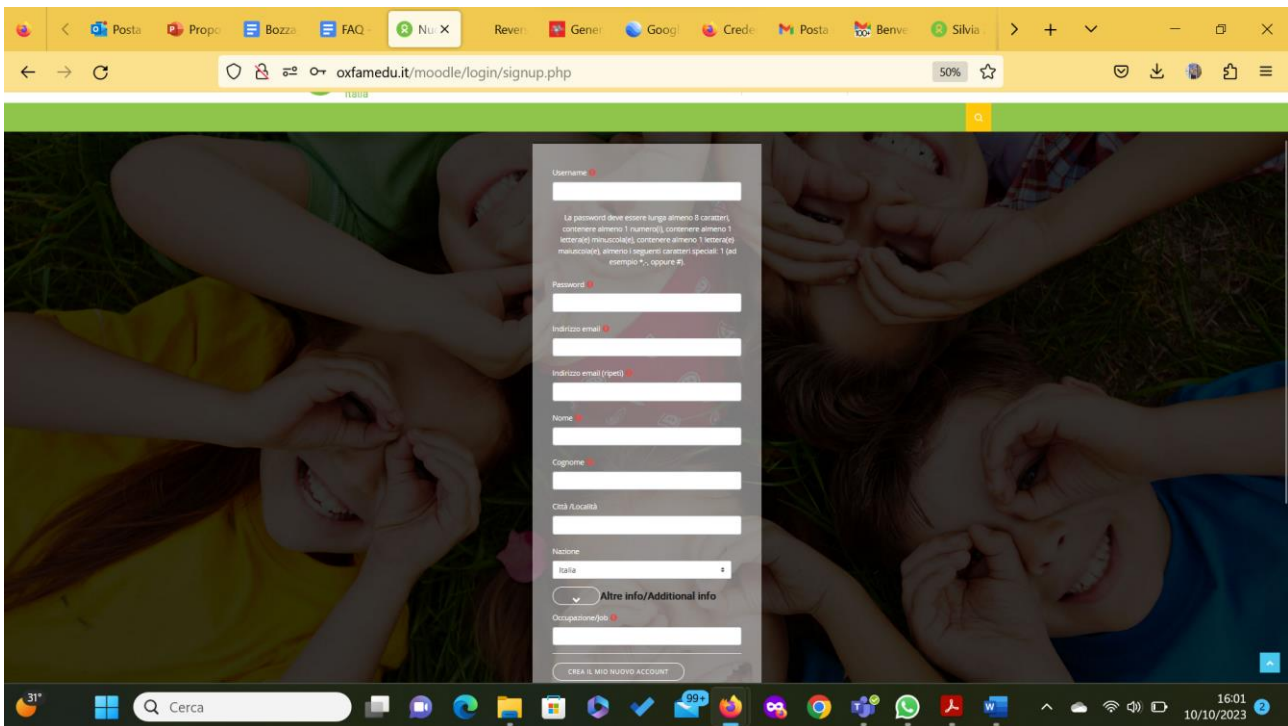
Posta Propo Bozza FAQ Nu × Reven Gener Googl Crede Posta Benve Silvia

oxfamedu.it/moodle/login/signup.php 50%

Italia

Username

La password deve essere lunga almeno 8 caratteri, contenere almeno 1 numero(i), contenere almeno 1 lettera(e) minuscola(e), contenere almeno 1 lettera(e) maiuscola(e), almeno i seguenti caratteri speciali: 1 (ad esempio *, -, oppure #).

Password

Indirizzo email

Indirizzo email (ripeti)

Nome

Cognome

Città /Località

Nazione

Italia

Altre info/Additional info

Occupazione/Job

CREA IL MIO NUOVO ACCOUNT

31°

Cerca

99+

16:01
10/10/2023

2